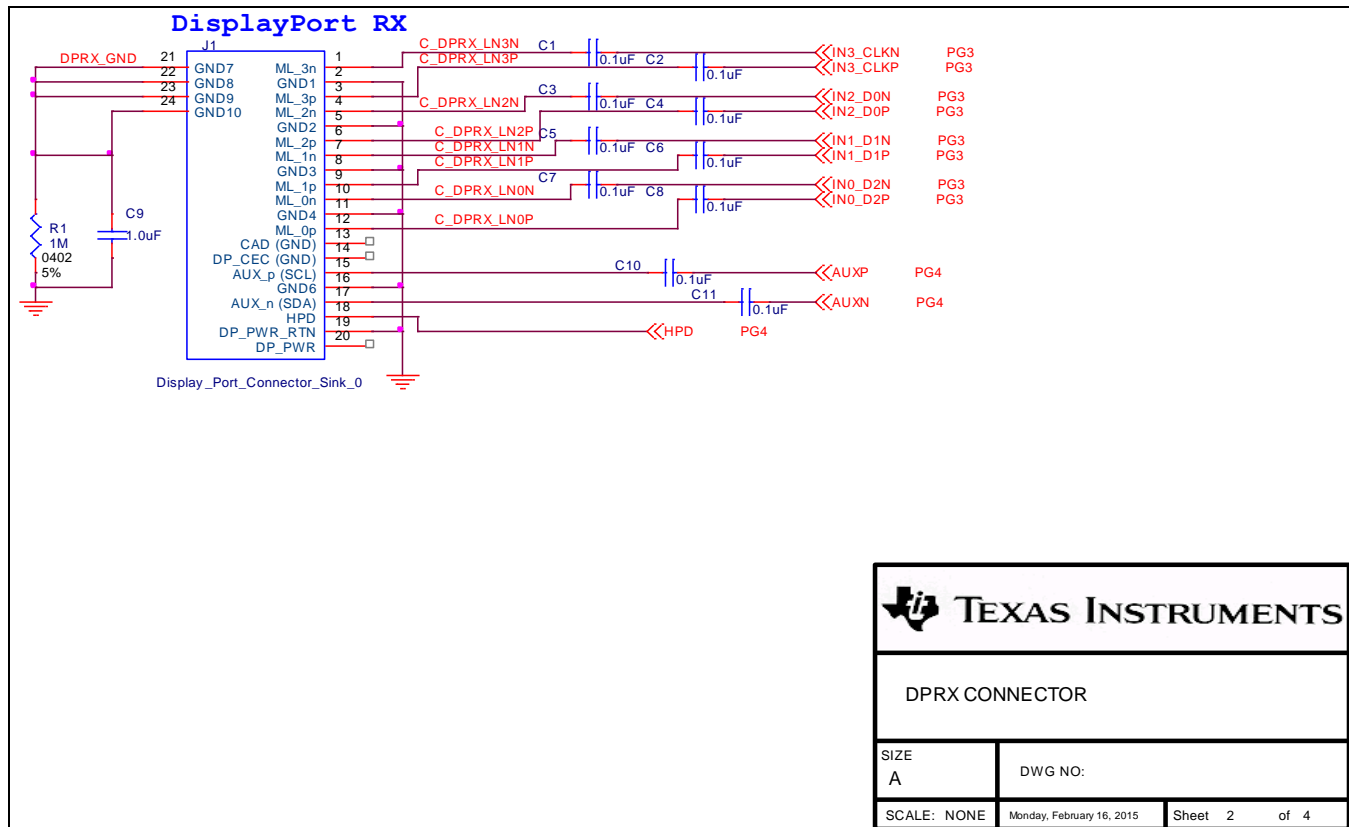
DisplayPort RX

J1

DPRX_GND

21 GND7
22 GND8
23 GND9
24 GND10

ML_3n 1
GND1 2
ML_3p 3
ML_2n 4
GND2 5
ML_2p 6
ML_1n 7
GND3 8
ML_1p 9
ML_0n 10
GND4 11
ML_0p 12
CAD (GND) 13
DP_CEC (GND) 14
AUX_p (SCL) 15
GND6 16
AUX_n (SDA) 17
HPD 18
DP_PWR_RTN 19
DP_PWR 20

Display _Port_Connector_Sink_0

R1
1M
0402
5%

C9
1.0uF

C_DPRX_LN3N C1
C_DPRX_LN3P 0.1uF C2
0.1uF
IN3_CLKN PG3
IN3_CLKP PG3

C_DPRX_LN2N C3
0.1uF C4
0.1uF
IN2_D0N PG3
IN2_D0P PG3

C_DPRX_LN2P C5
C_DPRX_LN1N 0.1uF C6
C_DPRX_LN1P 0.1uF
IN1_D1N PG3
IN1_D1P PG3

C7
C_DPRX_LN0N 0.1uF C8
0.1uF
IN0_D2N PG3
IN0_D2P PG3

C_DPRX_LN0P

C10
0.1uF
AUXP PG4

C11
0.1uF
AUXN PG4

HPD PG4

TEXAS INSTRUMENTS

DPRX CONNECTOR

| SIZE A | DWG NO: | |
|---|---|---|
| SCALE: NONE | Monday, February 16, 2015 | Sheet 2 of 4 |